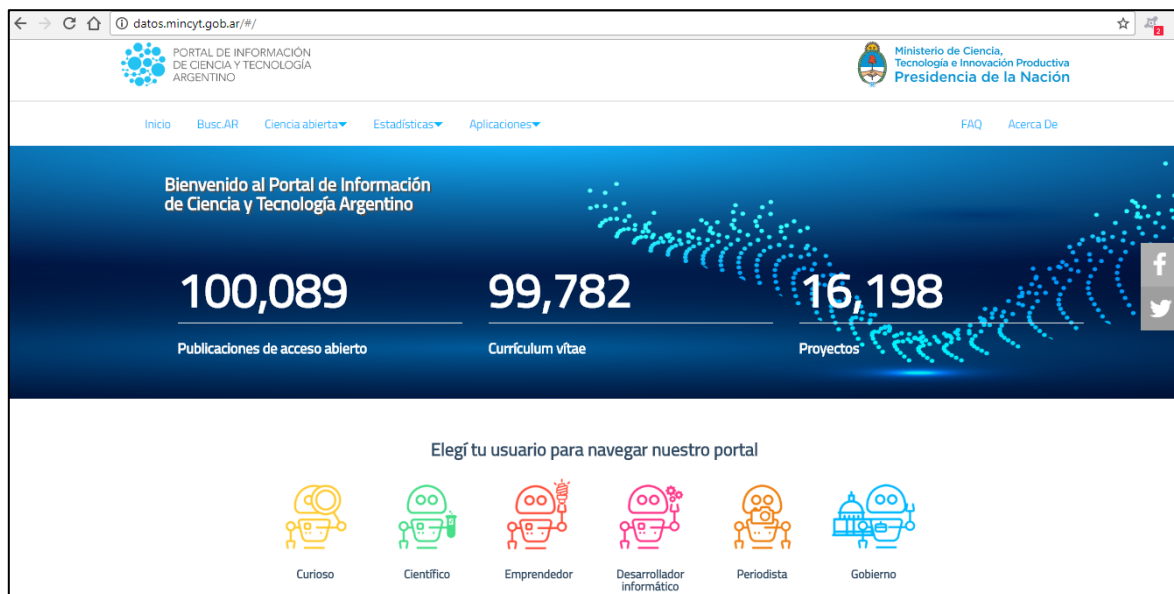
datos.mincyt.gob.ar/#/

PORTAL DE INFORMACIÓN DE CIENCIA Y TECNOLOGÍA ARGENTINO

Ministerio de Ciencia, Tecnología e Innovación Productiva
Presidencia de la Nación

Inicio Busc.AR Ciencia abierta Estadísticas Aplicaciones FAQ Acerca De

Bienvenido al Portal de Información de Ciencia y Tecnología Argentino

100,089
Publicaciones de acceso abierto

99,782
Currículum vítae

16,198
Proyectos

Elegí tu usuario para navegar nuestro portal

Curioso
Científico
Emprendedor
Desarrollador informático
Periodista
Gobierno